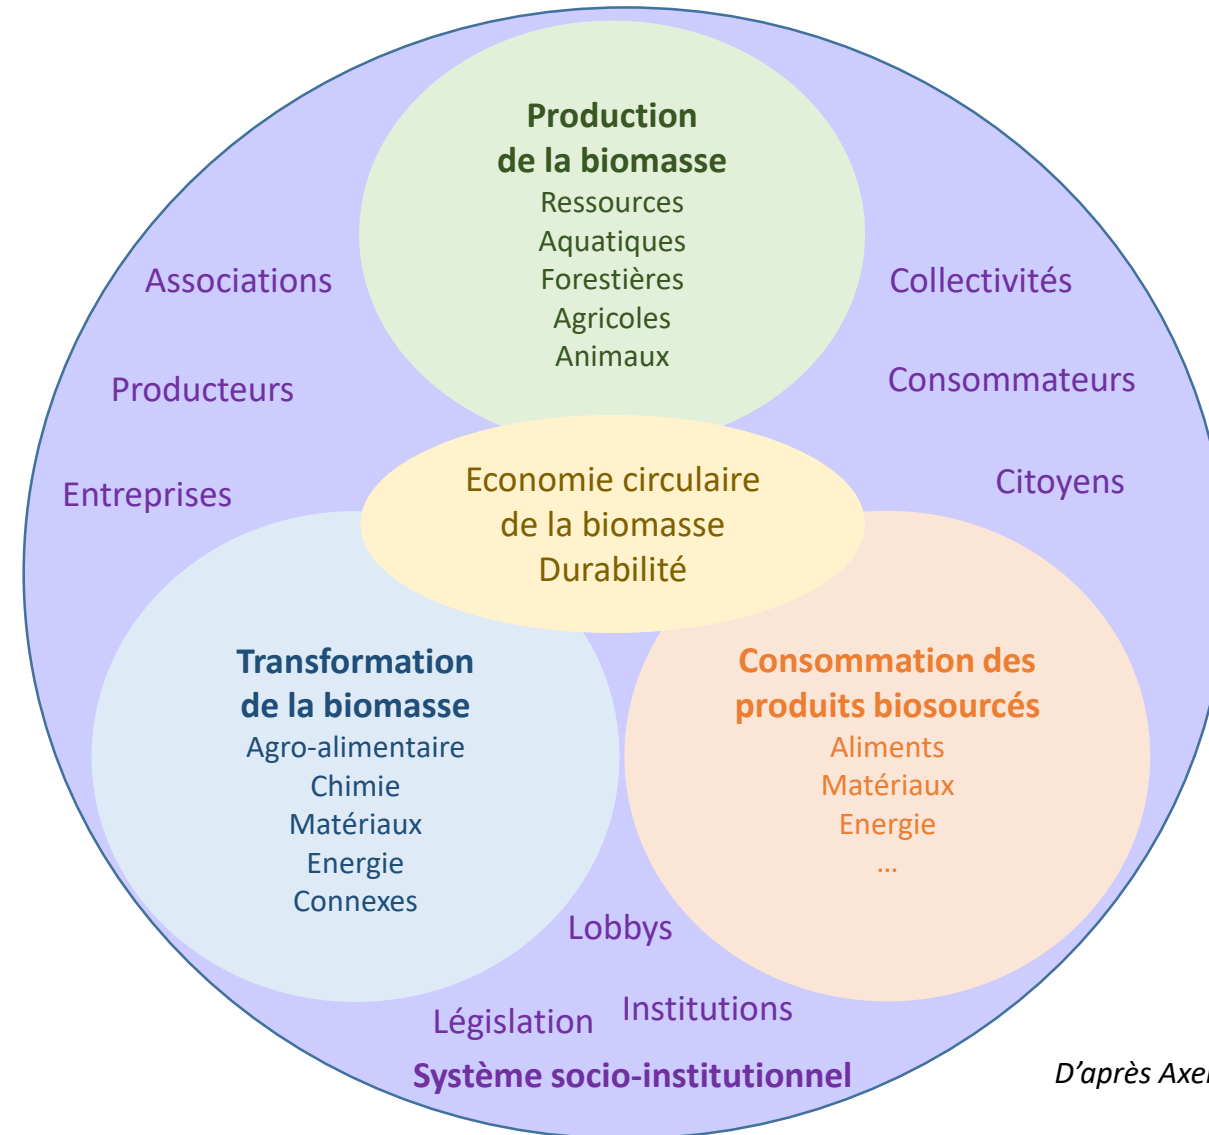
Production de la biomasse
Ressources
Aquatiques
Forestières
Agricoles
Animaux

Associations

Producteurs

Entreprises

Collectivités

Consommateurs

Citoyens

Economie circulaire de la biomasse
Durabilité

Transformation de la biomasse
Agro-alimentaire
Chimie
Matériaux
Energie
Connexes

Consommation des produits biosourcés
Aliments
Matériaux
Energie
...

Lobbys

Législation

Institutions

Système socio-institutionnel

D'après Axe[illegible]